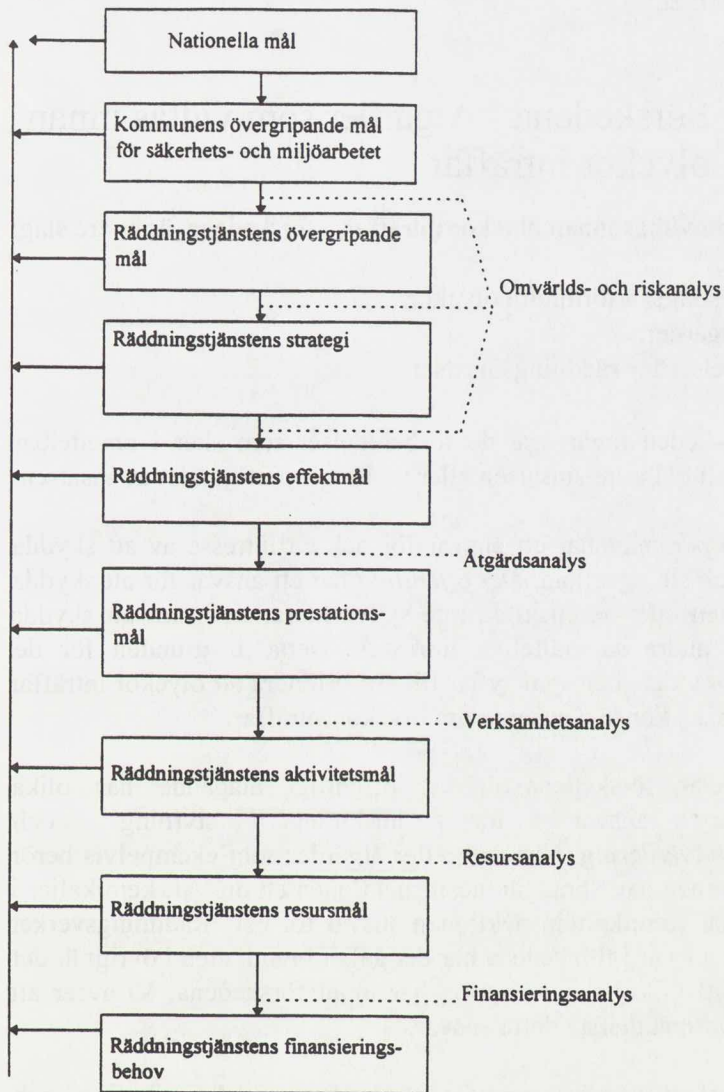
Nationella mål

Kommunens övergripande mål för säkerhets- och miljöarbetet

Räddningstjänstens övergripande mål

Omvärlds- och riskanalys

Räddningstjänstens strategi

Räddningstjänstens effektmål

Åtgärdsanalys

Räddningstjänstens prestationsmål

Verksamhetsanalys

Räddningstjänstens aktivitetsmål

Resursanalys

Räddningstjänstens resursmål

Finansieringsanalys

Räddningstjänstens finansieringsbehov